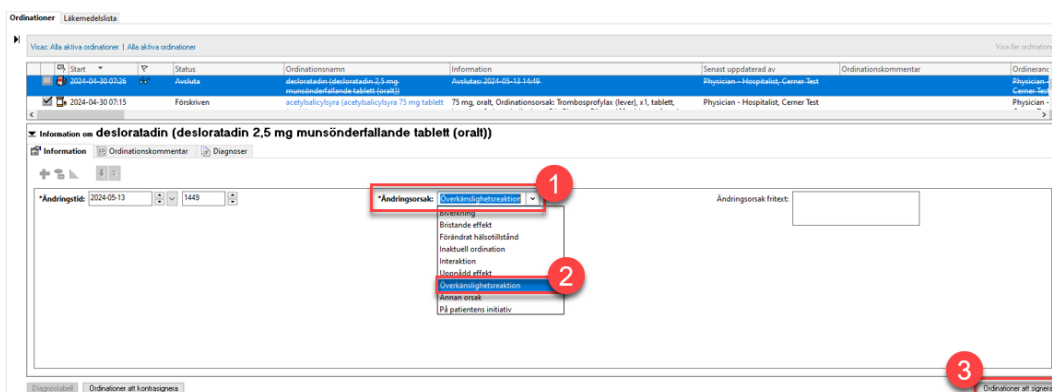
Ordinationer | Läkemedelslista

Visas: Alla aktiva ordinationer | Alla aktiva ordinationer

Visa fler ordination

| | Start | | Status | Ordinationsnamn | Information | Senast uppdaterad av | Ordinationskommentar | Ordinerand |
|---|---|---|---|---|---|---|---|---|
| | 2024-04-30 07:26 | | Avsluta | desloratadin (desloratadin 2,5 mg munsönderfallande tablett (oralt)) | Avslutas: 2024-05-13 14:49 | Physician - Hospitalist, Cerner Test | | Physician - Cerner Test |
| | 2024-04-30 07:15 | | Förskriven | acetylsalicylsyra (acetylsalicylsyra 75 mg tablett | 75 mg, oralt, Ordinationsorsak: Tromboprofylax (lever), x1, tablett, | Physician - Hospitalist, Cerner Test | | Physician - |

Information om desloratadin (desloratadin 2,5 mg munsönderfallande tablett (oralt))

Information | Ordinationskommentar | Diagnoser

*Ändringstid: 2024-05-13 | 1449

*Ändringsorsak: Överkänslighetsreaktion

Biverkning
Bristande effekt
Förändrat hälsotillstånd
Inaktuell ordination
Interaktion
Uppnådd effekt
Överkänslighetsreaktion
Annan orsak
På patientens initiativ

Ändringsorsak fritext:

1
2
3

Diagnostabell | Ordinationer att kontrasignera | Ordinationer att signera